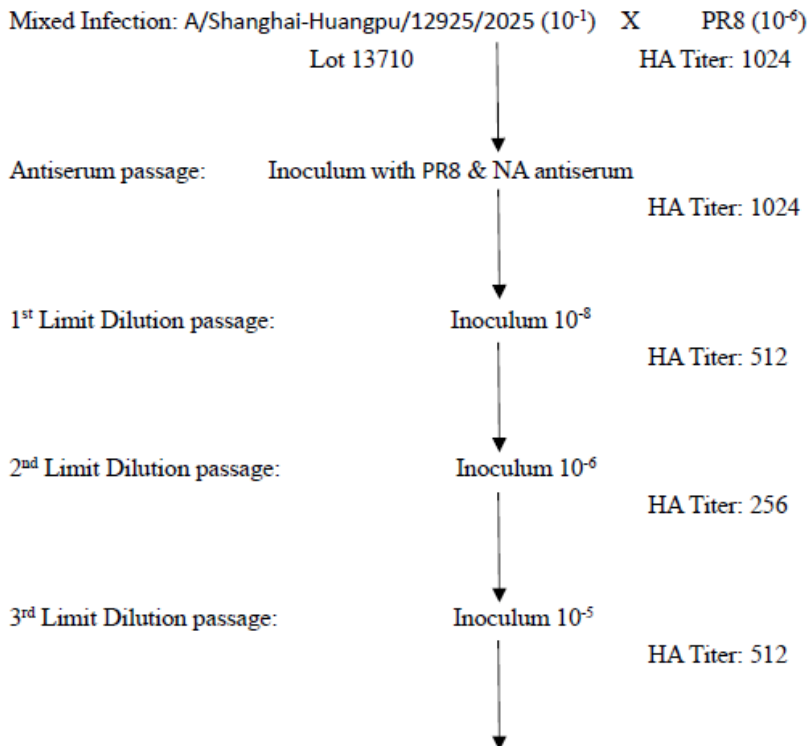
Mixed Infection: A/Shanghai-Huangpu/12925/2025 ($10^{-1}$) X PR8 ($10^{-6}$)

Lot 13710 HA Titer: 1024

Antiserum passage: Inoculum with PR8 & NA antiserum

HA Titer: 1024

1$^{st}$ Limit Dilution passage: Inoculum $10^{-8}$

HA Titer: 512

2$^{nd}$ Limit Dilution passage: Inoculum $10^{-6}$

HA Titer: 256

3$^{rd}$ Limit Dilution passage: Inoculum $10^{-5}$

HA Titer: 512